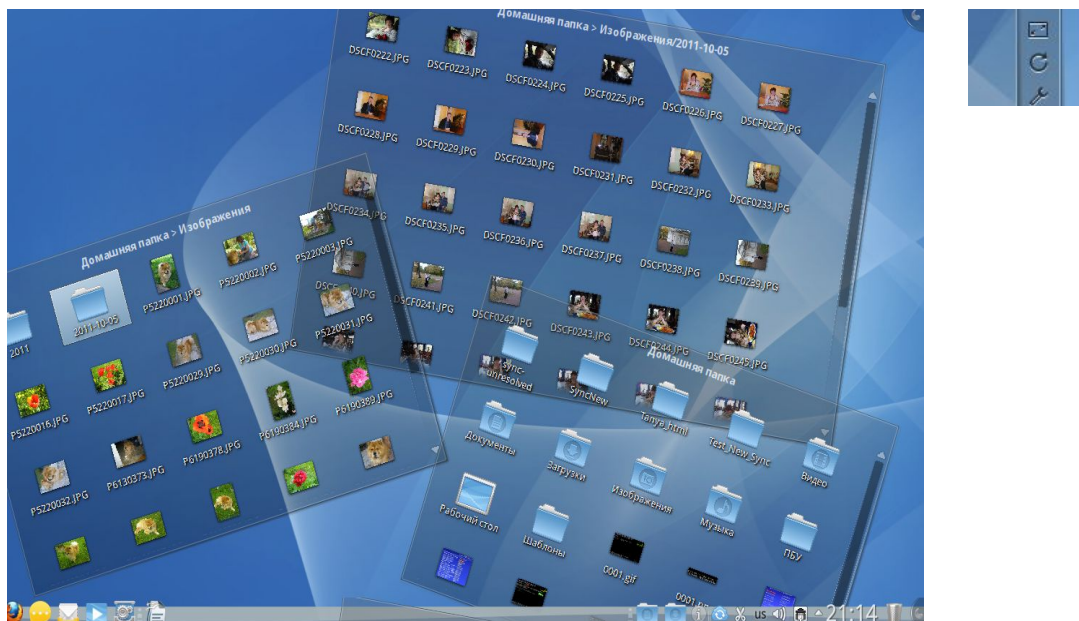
Домашняя папка > Изображения/2011-10-05

DSCF0222.JPG
DSCF0223.JPG
DSCF0224.JPG
DSCF0225.JPG
DSCF0226.JPG
DSCF0227.JPG
DSCF0228.JPG
DSCF0229.JPG
DSCF0230.JPG
DSCF0231.JPG
DSCF0232.JPG
DSCF0233.JPG
DSCF0234.JPG
DSCF0235.JPG
DSCF0236.JPG
DSCF0237.JPG
DSCF0238.JPG
DSCF0239.JPG
DSCF0240.JPG
DSCF0241.JPG
DSCF0242.JPG
DSCF0243.JPG
DSCF0244.JPG
DSCF0245.JPG

Домашняя папка > Изображения

2011
2011-10-05
P5220001.JPG
P5220002.JPG
P5220003.JPG
P5220016.JPG
P5220017.JPG
P5220029.JPG
P5220030.JPG
P5220031.JPG
P5220032.JPG
P6130373.JPG
P6190378.JPG
P6190384.JPG
P6190389.JPG

Домашняя папка

Sync-unresolved
SyncNew
Tanya_html
Test_New_Sync
Документы
Загрузки
Изображения
Видео
Рабочий стол
Шаблоны
Музыка
ПБУ
0001.gif
0001.png

US
21:14